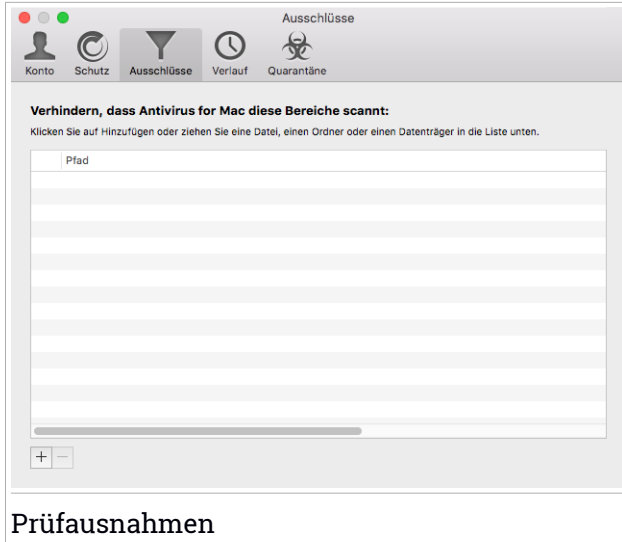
Ausschlüsse

Konto Schutz Ausschlüsse Verlauf Quarantäne

Verhindern, dass Antivirus for Mac diese Bereiche scannt:

Klicken Sie auf Hinzufügen oder ziehen Sie eine Datei, einen Ordner oder einen Datenträger in die Liste unten.

| | Pfad |
|---|---|

+ −

Prüfausnahmen